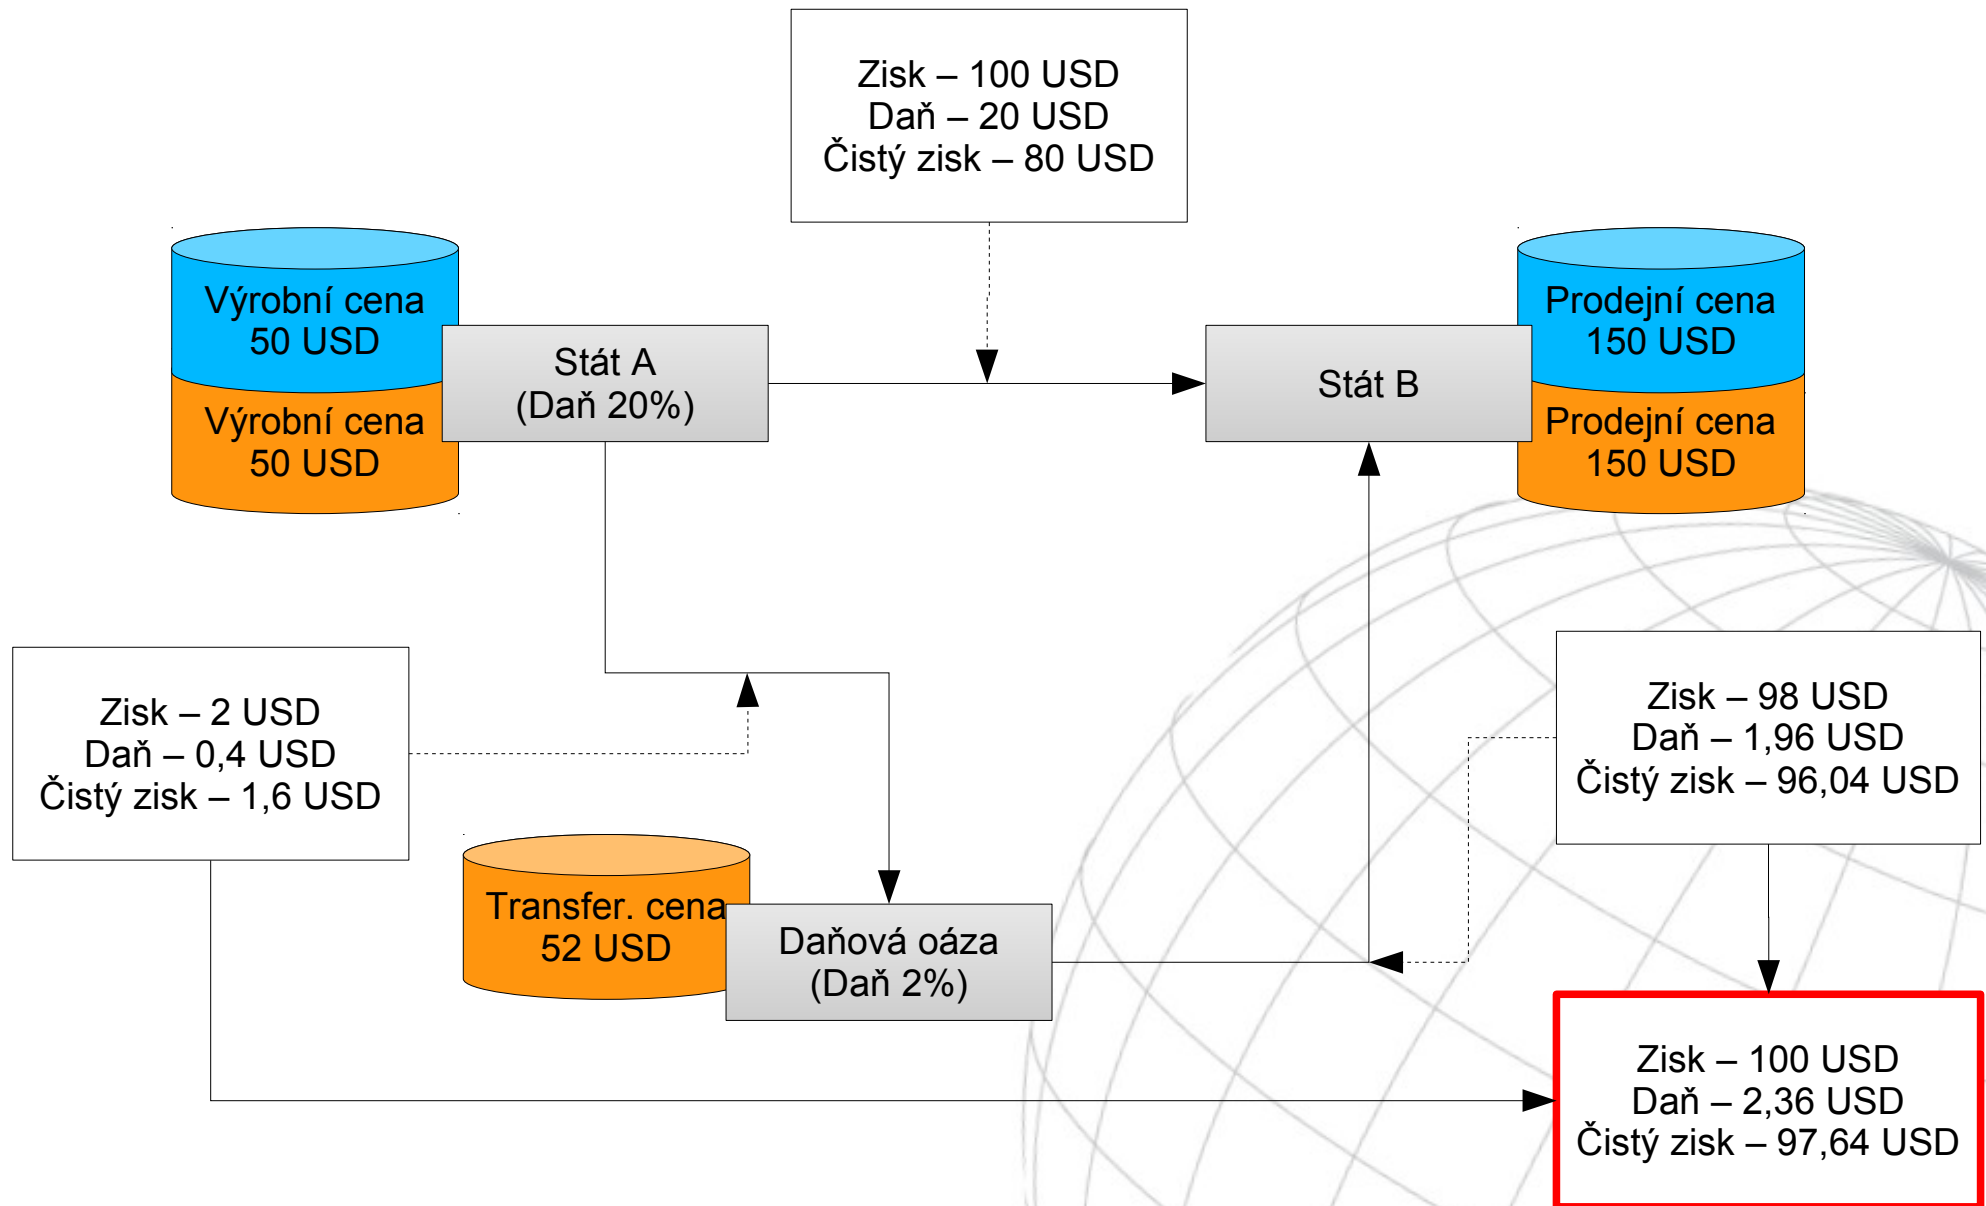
Zisk – 100 USD
Daň – 20 USD
Čistý zisk – 80 USD

Výrobní cena
50 USD

Výrobní cena
50 USD

Stát A
(Daň 20%)

Stát B

Prodejní cena
150 USD

Prodejní cena
150 USD

Zisk – 2 USD
Daň – 0,4 USD
Čistý zisk – 1,6 USD

Zisk – 98 USD
Daň – 1,96 USD
Čistý zisk – 96,04 USD

Transfer. cena
52 USD

Daňová oáza
(Daň 2%)

Zisk – 100 USD
Daň – 2,36 USD
Čistý zisk – 97,64 USD